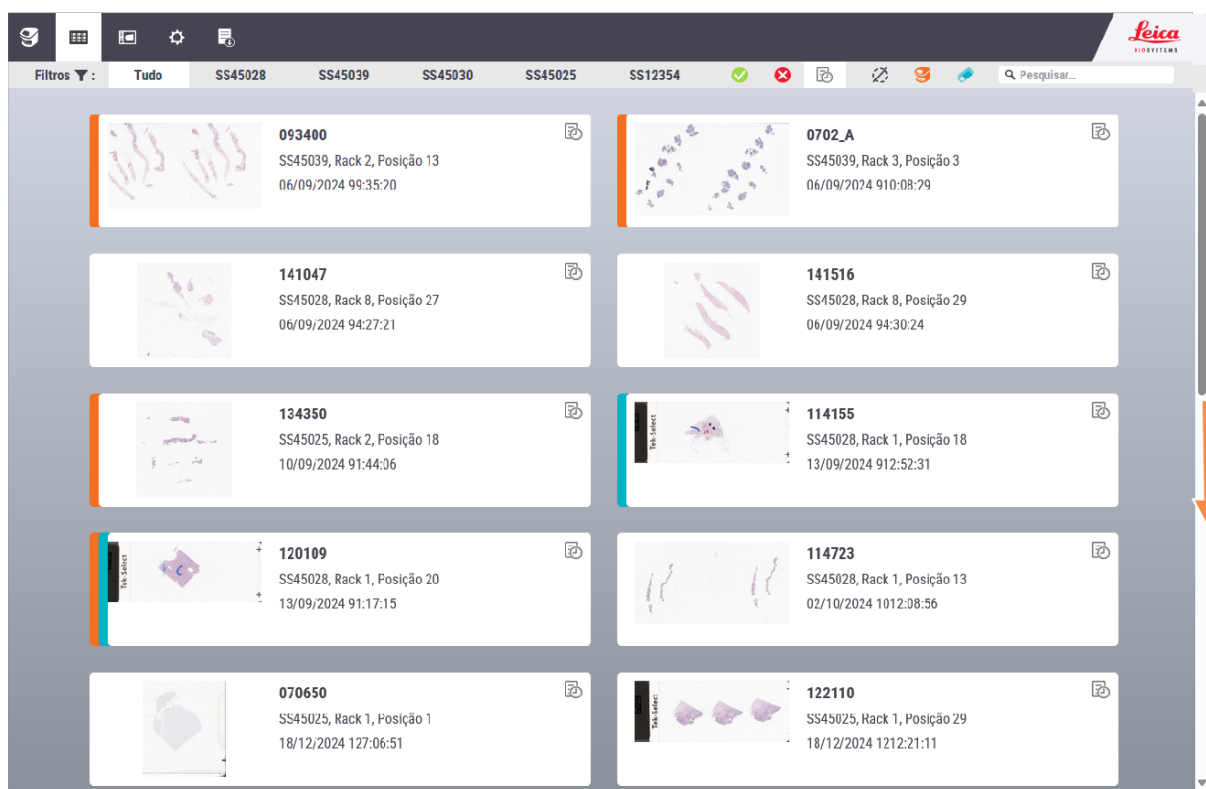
Leica BIOSYSTEMS

Filtros : Tudo SS45028 SS45039 SS45030 SS45025 SS12354

Pesquisar...

093400
SS45039, Rack 2, Posição 13
06/09/2024 99:35:20

0702_A
SS45039, Rack 3, Posição 3
06/09/2024 910:08:29

141047
SS45028, Rack 8, Posição 27
06/09/2024 94:27:21

141516
SS45028, Rack 8, Posição 29
06/09/2024 94:30:24

134350
SS45025, Rack 2, Posição 18
10/09/2024 91:44:06

Tek-Select
114155
SS45028, Rack 1, Posição 18
13/09/2024 912:52:31

Tek-Select
120109
SS45028, Rack 1, Posição 20
13/09/2024 91:17:15

114723
SS45028, Rack 1, Posição 13
02/10/2024 1012:08:56

070650
SS45025, Rack 1, Posição 1
18/12/2024 127:06:51

Tek-Select
122110
SS45025, Rack 1, Posição 29
18/12/2024 1212:21:11